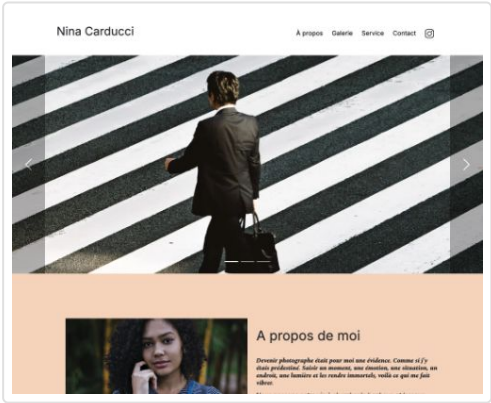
Nina Carducci

À propos Galerie Service Contact

A propos de moi

Devenir photographe était pour moi une évidence. Comme si j'y étais prédestiné. Saisir un moment, une émotion, une situation, un endroit, une lumière et les rendre immortels, voilà ce qui me fait vibrer.

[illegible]